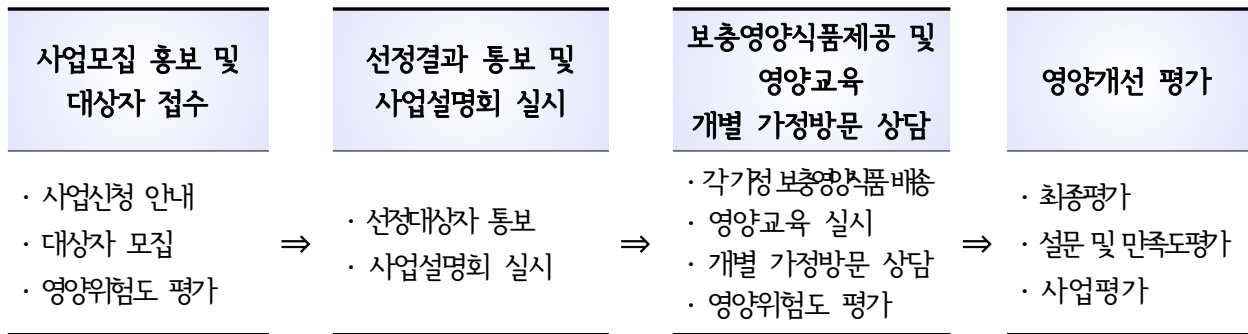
사업모집 홍보 및 대상자 접수

· 사업신청 안내
· 대상자 모집
· 영양위험도 평가

⇒

선정결과 통보 및 사업설명회 실시

· 선정대상자 통보
· 사업설명회 실시

⇒

보충영양식품제공 및 영양교육 개별 가정방문 상담

· 각가정 보충영양식품 배송
· 영양교육 실시
· 개별 가정방문 상담
· 영양위험도 평가

⇒

영양개선 평가

· 최종평가
· 설문 및 만족도평가
· 사업평가